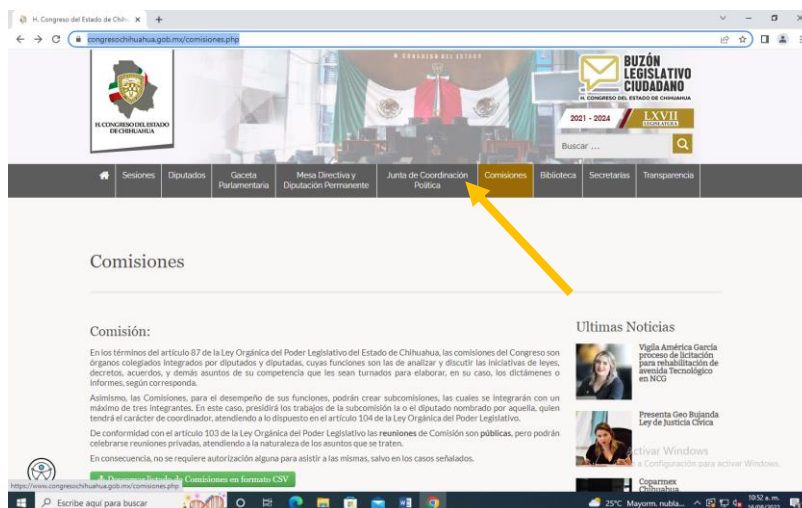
H. Congreso del Estado de Chih × +

congresochihuahua.gob.mx/comisiones.php

H.CONGRESO DEL ESTADO DE CHIHUAHUA

BUZÓN LEGISLATIVO CIUDADANO
H. CONGRESO DEL ESTADO DE CHIHUAHUA

2021 - 2024 LXVII LEGISLATURA

Buscar ...

Sesiones | Diputados | Gaceta Parlamentaria | Mesa Directiva y Diputación Permanente | Junta de Coordinación Política | Comisiones | Biblioteca | Secretarías | Transparencia

Comisiones

Comisión:

En los términos del artículo 87 de la Ley Orgánica del Poder Legislativo del Estado de Chihuahua, las comisiones del Congreso son órganos colegiados integrados por diputados y diputadas, cuyas funciones son las de analizar y discutir las iniciativas de leyes, decretos, acuerdos, y demás asuntos de su competencia que les sean turnados para elaborar, en su caso, los dictámenes o informes, según corresponda.

Asimismo, las Comisiones, para el desempeño de sus funciones, podrán crear subcomisiones, las cuales se integrarán con un máximo de tres integrantes. En este caso, presidirá los trabajos de la subcomisión la o el diputado nombrado por aquella, quien tendrá el carácter de coordinador, atendiendo a lo dispuesto en el artículo 104 de la Ley Orgánica del Poder Legislativo.

De conformidad con el artículo 103 de la Ley Orgánica del Poder Legislativo las reuniones de Comisión son públicas, pero podrán celebrarse reuniones privadas, atendiendo a la naturaleza de los asuntos que se traten.

En consecuencia, no se requiere autorización alguna para asistir a las mismas, salvo en los casos señalados.

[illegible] Comisiones en formato CSV

https://www.congresochihuahua.gob.mx/comisiones.php

Ultimas Noticias

Vigila América García proceso de licitación para rehabilitación de avenida Tecnológico en NCG

Presenta Geo Bujanda Ley de Justicia Cívica

Activar Windows
Ve a Configuración para activar Windows.

Coparmex Chihuahua

Escribe aquí para buscar

25°C Mayorm. nubla... 10:52 a. m. 14/09/2022